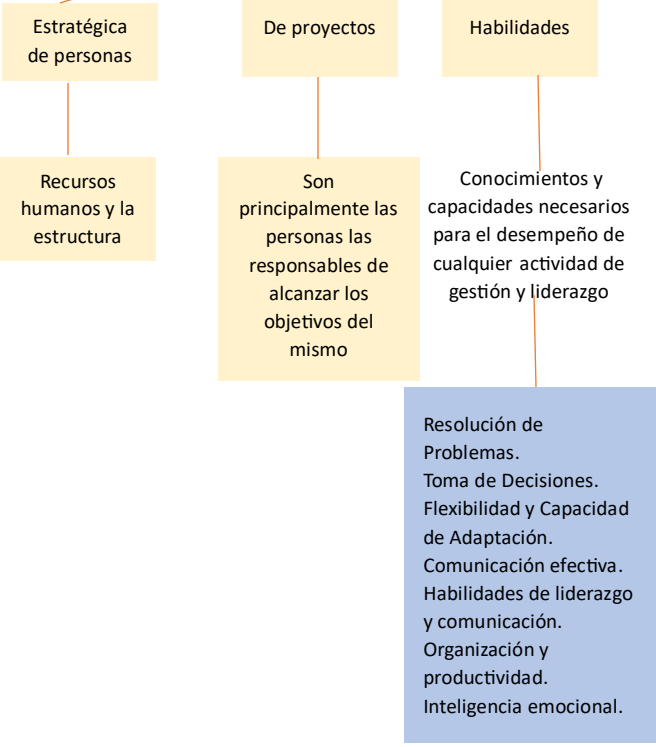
Estratégica de personas

De proyectos

Habilidades

Recursos humanos y la estructura

Son principalmente las personas las responsables de alcanzar los objetivos del mismo

Conocimientos y capacidades necesarios para el desempeño de cualquier actividad de gestión y liderazgo

Resolución de Problemas.
Toma de Decisiones.
Flexibilidad y Capacidad de Adaptación.
Comunicación efectiva.
Habilidades de liderazgo y comunicación.
Organización y productividad.
Inteligencia emocional.